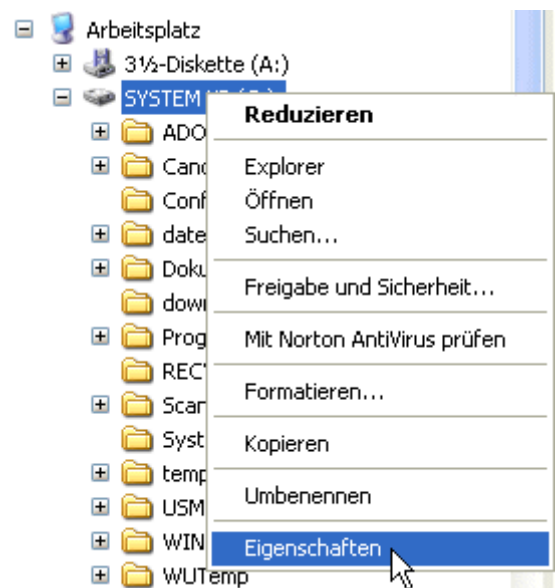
Arbeitsplatz
3½-Diskette (A:)
SYSTEM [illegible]
ADO
Cand
Conf
date
Doku
dow
Prog
REC
Scar
Syst
temp
USM
WIN
WUTemp

Reduzieren
Explorer
Öffnen
Suchen...
Freigabe und Sicherheit...
Mit Norton AntiVirus prüfen
Formatieren...
Kopieren
Umbenennen
Eigenschaften